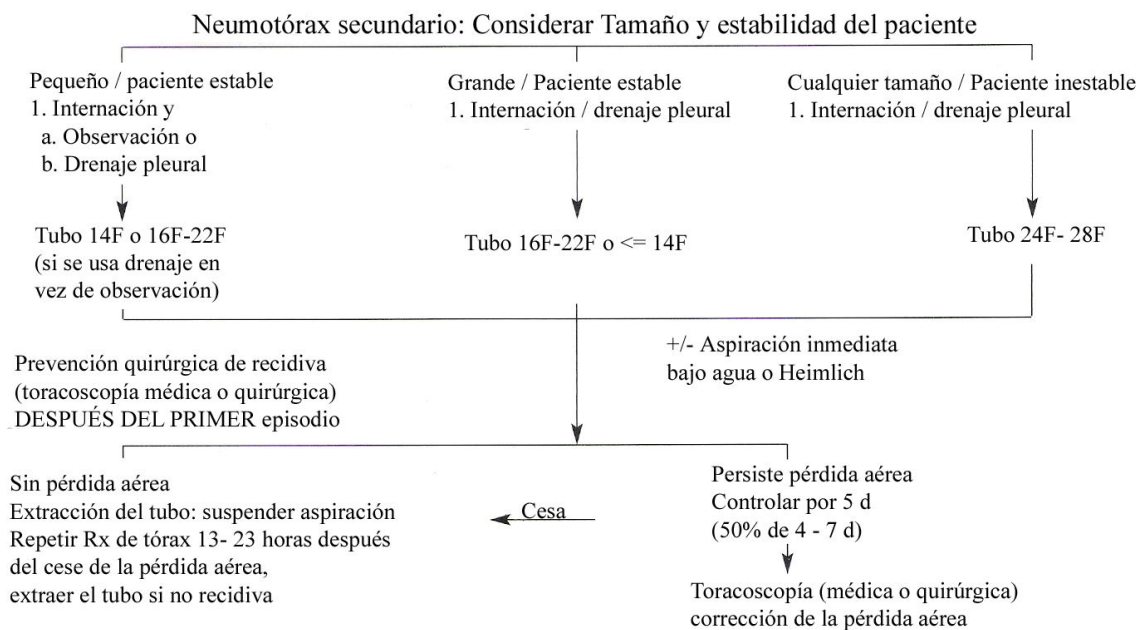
Neumotórax secundario: Considerar Tamaño y estabilidad del paciente

Pequeño / paciente estable
1. Internación y
a. Observación o
b. Drenaje pleural

Tubo 14F o 16F-22F (si se usa drenaje en vez de observación)

Grande / Paciente estable
1. Internación / drenaje pleural

Tubo 16F-22F o <= 14F

Cualquier tamaño / Paciente inestable
1. Internación / drenaje pleural

Tubo 24F- 28F

Prevención quirúrgica de recidiva (toracoscopía médica o quirúrgica) DESPUÉS DEL PRIMER episodio

+/- Aspiración inmediata bajo agua o Heimlich

Sin pérdida aérea
Extracción del tubo: suspender aspiración
Repetir Rx de tórax 13- 23 horas después del cese de la pérdida aérea, extraer el tubo si no recidiva

Cesa

Persiste pérdida aérea
Controlar por 5 d
(50% de 4 - 7 d)

Toracoscopía (médica o quirúrgica) corrección de la pérdida aérea